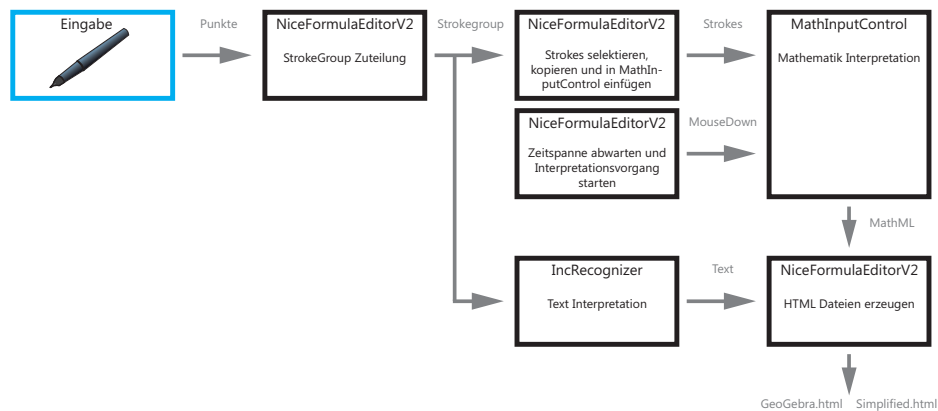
Eingabe

Punkte

NiceFormulaEditorV2

StrokeGroup Zuteilung

Strokegroup

NiceFormulaEditorV2

Strokes selektieren, kopieren und in MathInputControl einfügen

Strokes

MathInputControl

Mathematik Interpretation

NiceFormulaEditorV2

Zeitspanne abwarten und Interpretationsvorgang starten

MouseDown

MathML

IncRecognizer

Text Interpretation

Text

NiceFormulaEditorV2

HTML Dateien erzeugen

GeoGebra.html Simplified.html